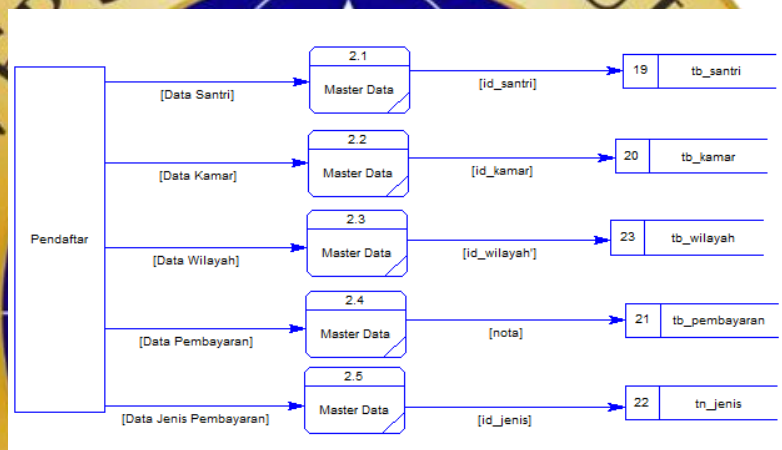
Pendaftar

[Data Santri]

2.1
Master Data

[id_santri]

19 tb_santri

[Data Kamar]

2.2
Master Data

[id_kamar]

20 tb_kamar

[Data Wilayah]

2.3
Master Data

[id_wilayah']

23 tb_wilayah

[Data Pembayaran]

2.4
Master Data

[nota]

21 tb_pembayaran

[Data Jenis Pembayaran]

2.5
Master Data

[id_jenis]

22 tn_jenis